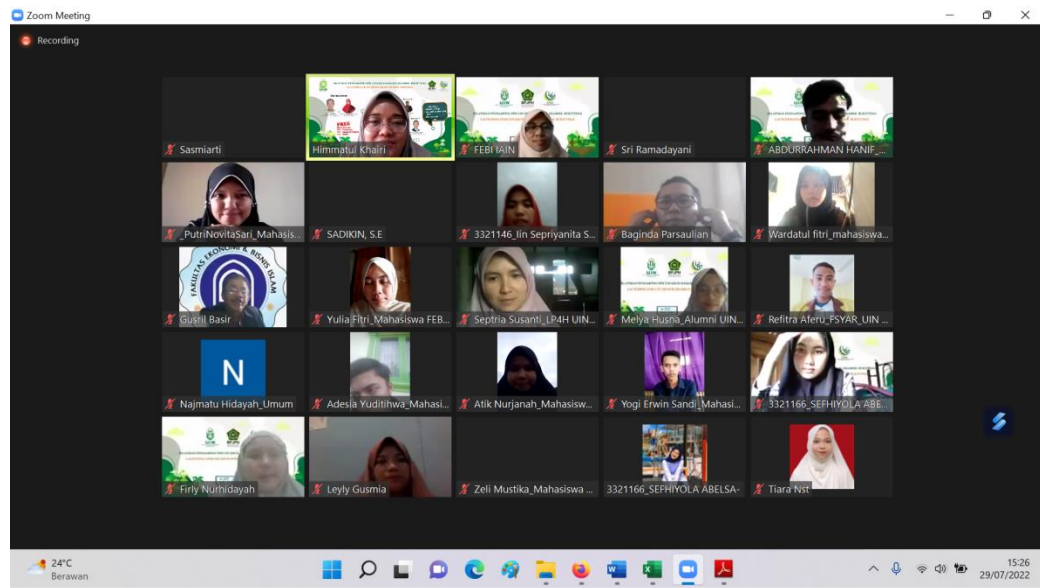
Zoom Meeting

Recording

Sasmiarti

Himmatul Khairi

FEBI IAIN

Sri Ramadayani

ABDURRAHMAN HANIF_...

_PutriNovitaSari_Mahasis...

SADIKIN, S.E

3321146_Iin Sepriyanita S...

Baginda Parsaulian

Wardatul fitri_mahasiswa...

FAKULTAS EKONOMI & BISNIS ISLAM

N

Gusril Basir

Yulia Fitri_Mahasiswa FEB...

Septria Susanti_LP4H UIN...

Melya Husna_Alumni UIN...

Refitra Aferu_FSYAR_UIN ...

Najmatu Hidayah_Umum

Adesia Yuditihwa_Mahasi...

Atik Nurjanah_Mahasisw...

Yogi Erwin Sandi_Mahasi...

3321166_SEFHIYOLA ABE...

Firly Nurhidayah

Leyly Gusmia

Zeli Mustika_Mahasiswa ...

3321166_SEFHIYOLA ABELSA-

Tiara Nst

24°C
Berawan

15:26
29/07/2022